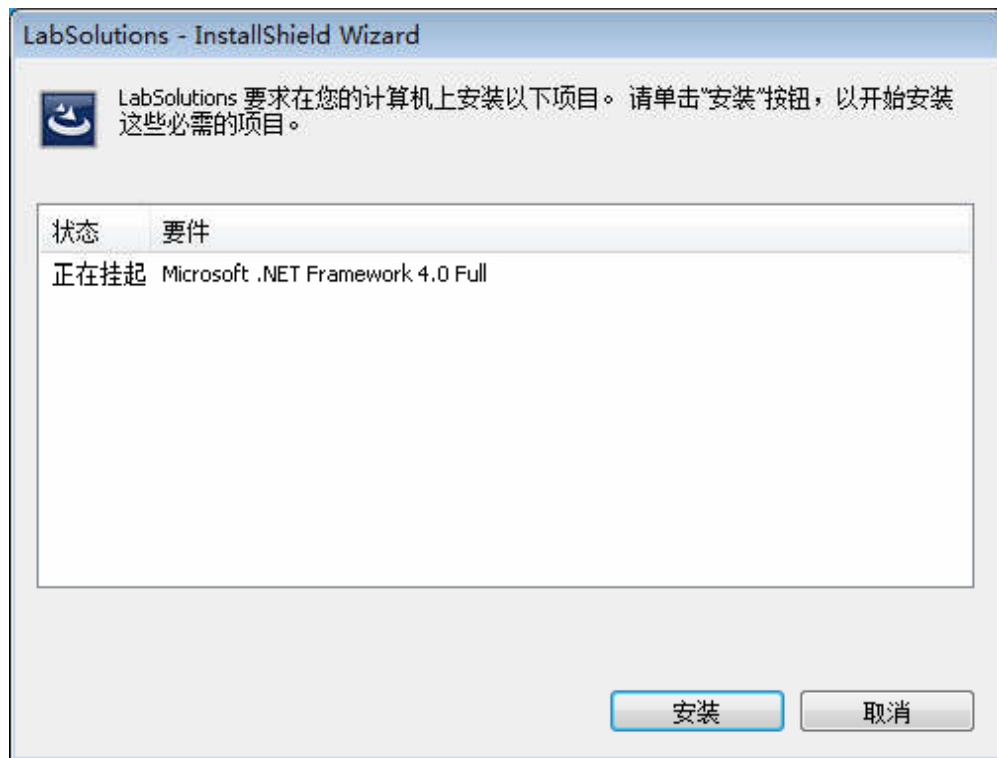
LabSolutions - InstallShield Wizard

LabSolutions 要求在您的计算机上安装以下项目。 请单击"安装"按钮，以开始安装这些必需的项目。

| 状态 | 要件 |
|---|---|
| 正在挂起 | Microsoft .NET Framework 4.0 Full |

安装

取消